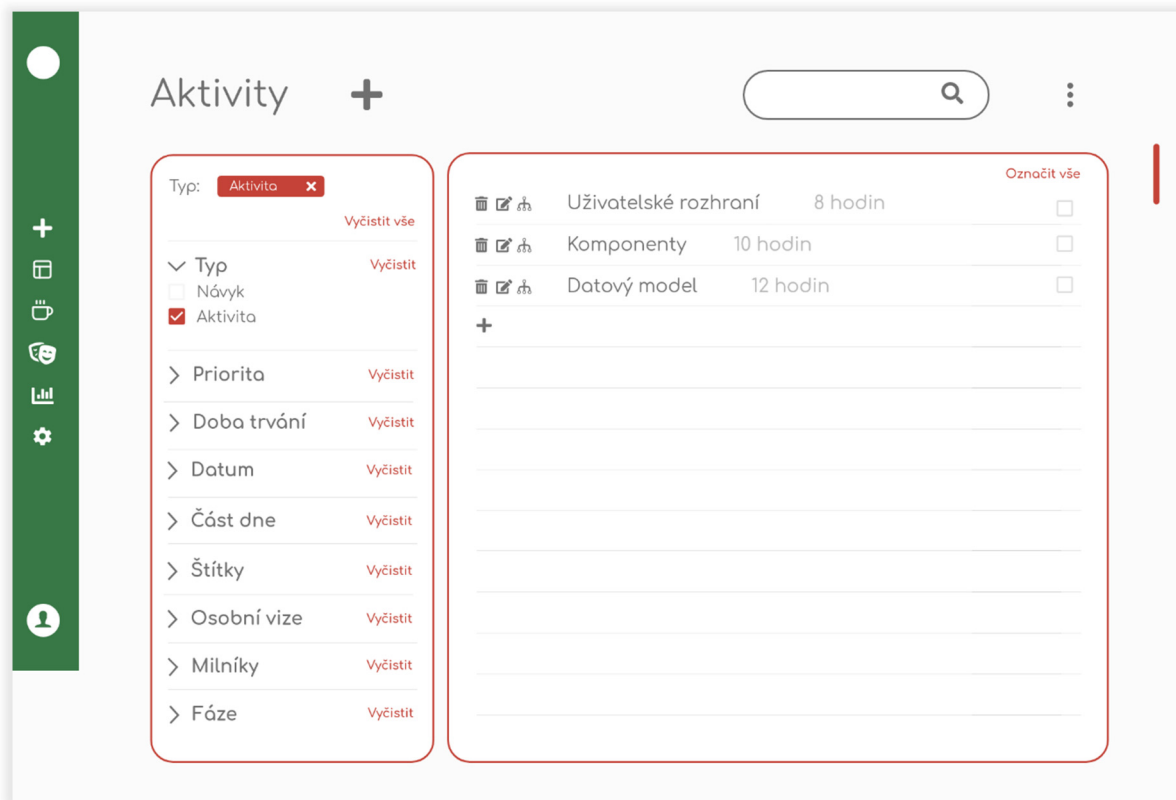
Aktivity +

Typ: Aktivita ×

Vyčistit vše

Typ Vyčistit
Návyk
Aktivita

Priorita Vyčistit
Doba trvání Vyčistit
Datum Vyčistit
Část dne Vyčistit
Štítky Vyčistit
Osobní vize Vyčistit
Milníky Vyčistit
Fáze Vyčistit

Označit vše

Uživatelské rozhraní 8 hodin
Komponenty 10 hodin
Datový model 12 hodin
+